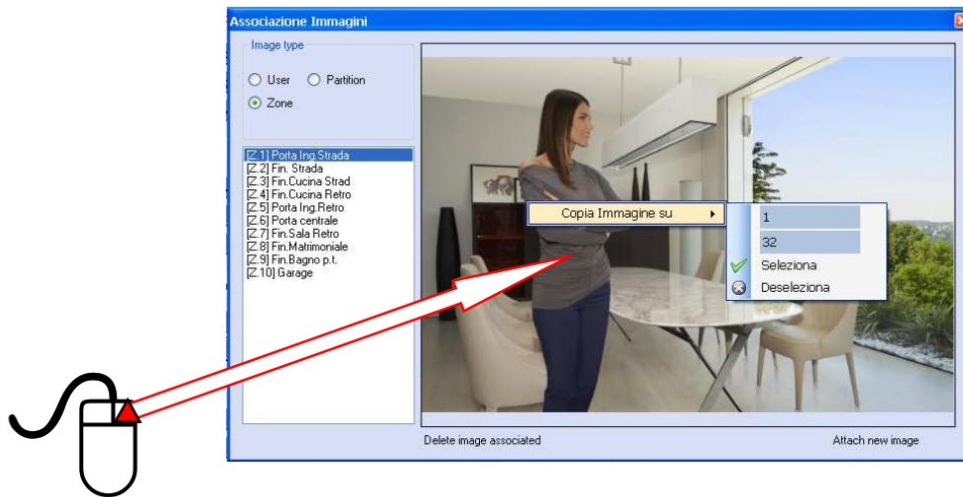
Associazione Immagini

Image type

User
Partition
Zone

[Z.1] Porta Ing.Strada
[Z.2] Fin. Strada
[Z.3] Fin.Cucina Strad
[Z.4] Fin.Cucina Retro
[Z.5] Porta Ing.Retro
[Z.6] Porta centrale
[Z.7] Fin.Sala Retro
[Z.8] Fin.Matrimoniale
[Z.9] Fin.Bagno p.t.
[Z.10] Garage

Copia Immagine su
1
32
Seleziona
Deseleziona

Delete image associated
Attach new image